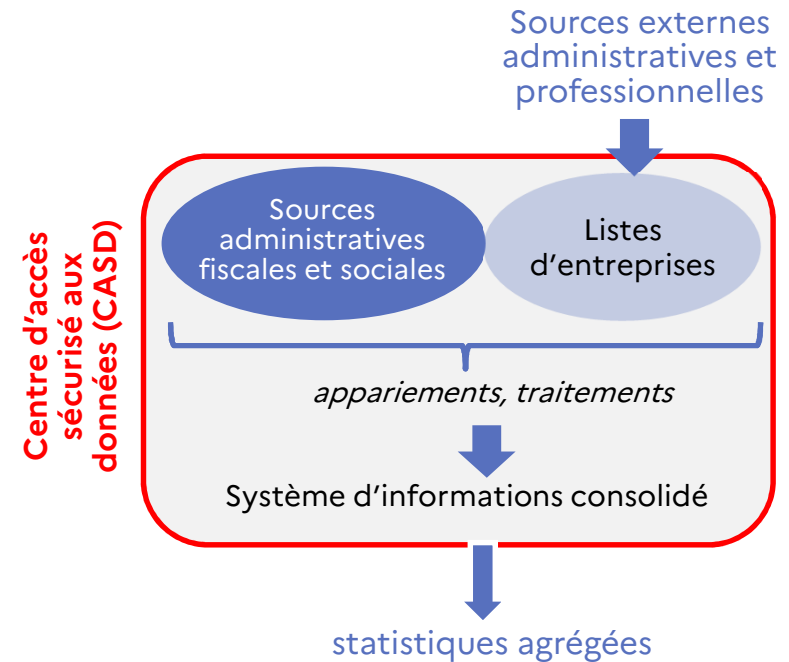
Sources externes administratives et professionnelles

Centre d'accès sécurisé aux données (CASD)

Sources administratives fiscales et sociales

Listes d'entreprises

*appariements, traitements*

Système d'informations consolidé

statistiques agrégées